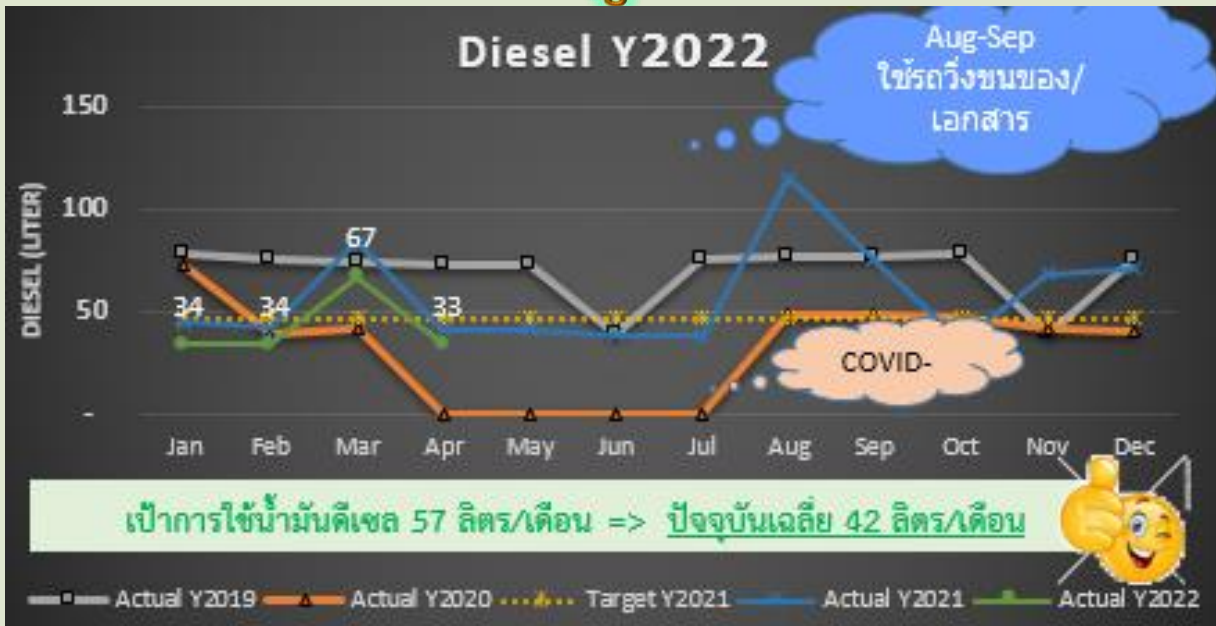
Diesel Y2022

Aug-Sep
ใช้รถวิ่งขนของ/
เอกสาร

150
100
50
-

DIESEL (LITER)

67
34
34
33

COVID-

Jan
Feb
Mar
Apr
May
Jun
Jul
Aug
Sep
Oct
Nov
Dec

เป้าการใช้น้ำมันดีเซล 57 ลิตร/เดือน => ปัจจุบันเฉลี่ย 42 ลิตร/เดือน

Actual Y2019
Actual Y2020
Target Y2021
Actual Y2021
Actual Y2022